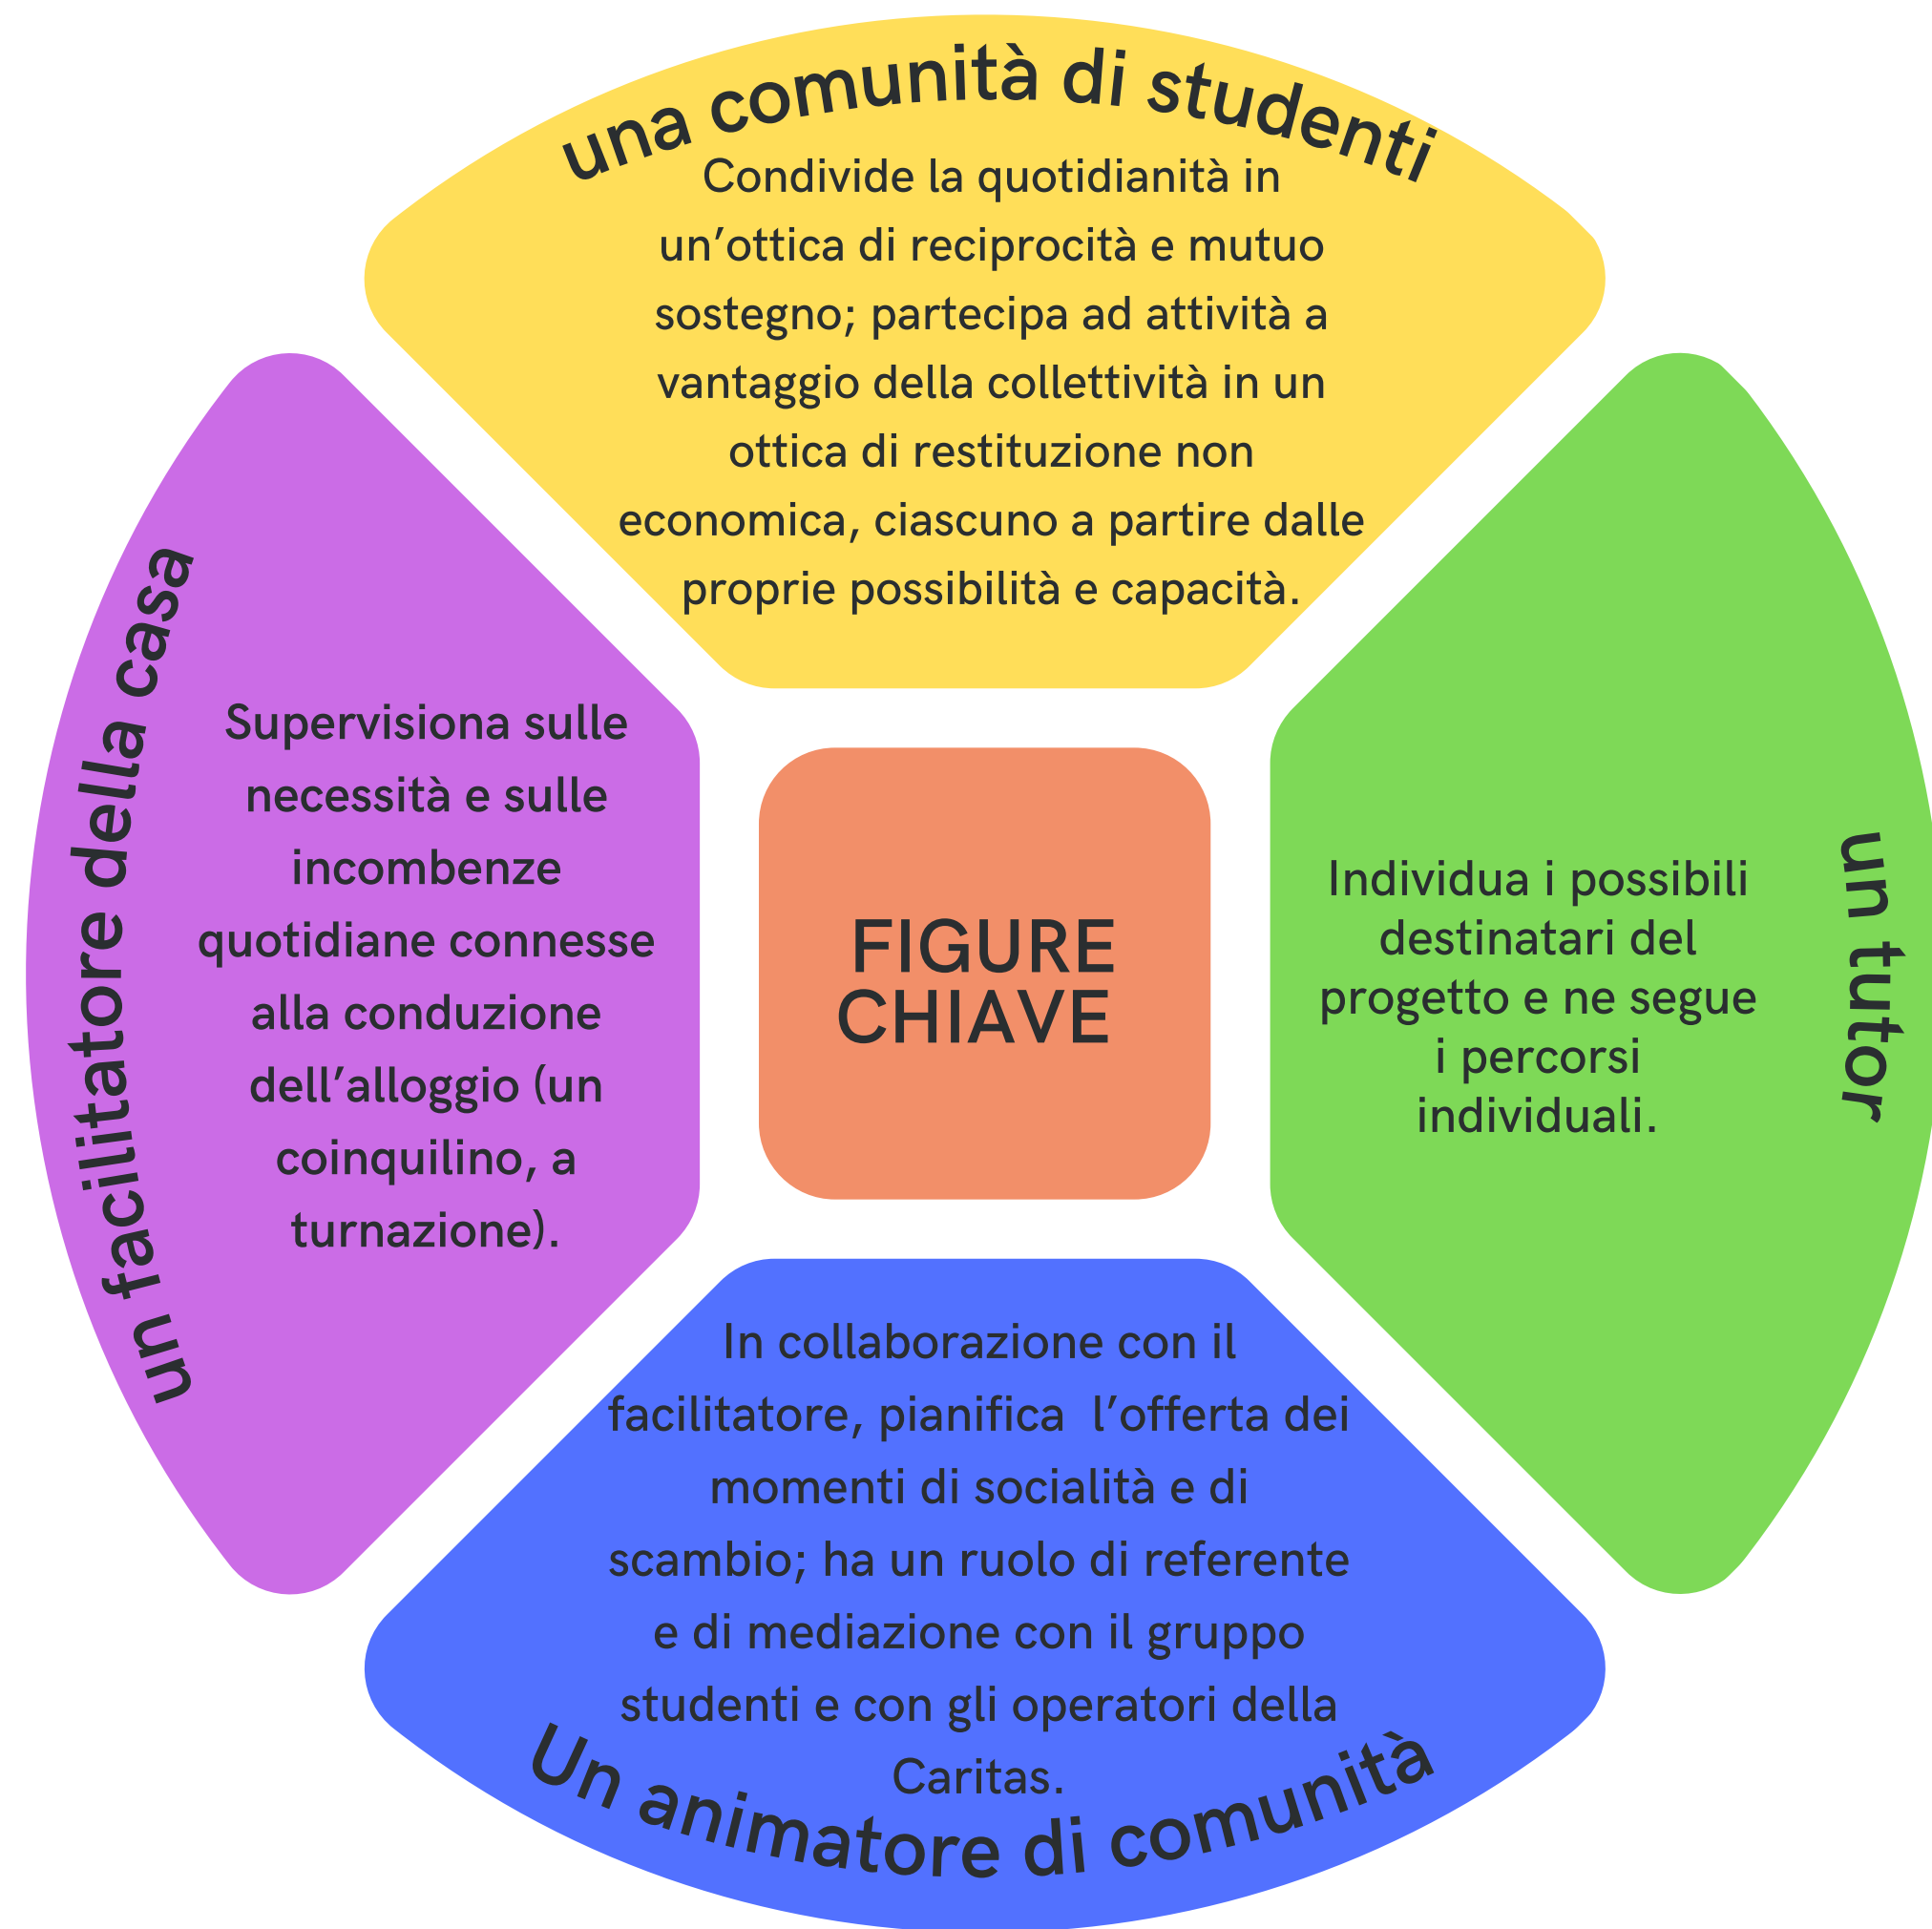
una comunità di studenti

Condivide la quotidianità in un’ottica di reciprocità e mutuo sostegno; partecipa ad attività a vantaggio della collettività in un ottica di restituzione non economica, ciascuno a partire dalle proprie possibilità e capacità.

un facilitatore della casa

Supervisiona sulle necessità e sulle incombenze quotidiane connesse alla conduzione dell’alloggio (un coinquilino, a turnazione).

FIGURE CHIAVE

un tutor

Individua i possibili destinatari del progetto e ne segue i percorsi individuali.

In collaborazione con il facilitatore, pianifica l’offerta dei momenti di socialità e di scambio; ha un ruolo di referente e di mediazione con il gruppo studenti e con gli operatori della Caritas.

Un animatore di comunità